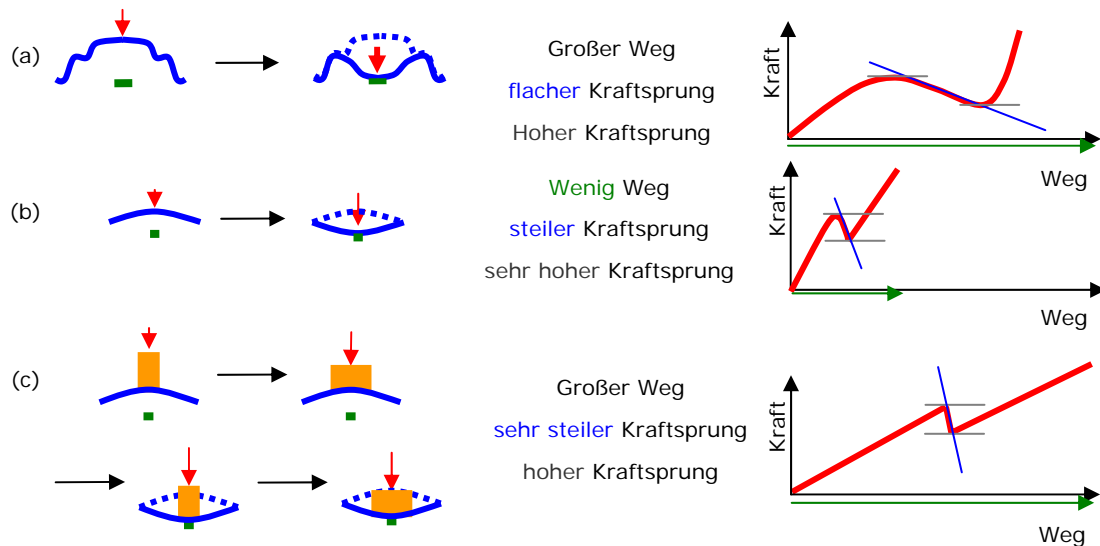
(a)

Großer Weg

flacher Kraftsprung

Hoher Kraftsprung

Kraft

Weg

(b)

Wenig Weg

steiler Kraftsprung

sehr hoher Kraftsprung

Kraft

Weg

(c)

Großer Weg

sehr steiler Kraftsprung

hoher Kraftsprung

Kraft

Weg